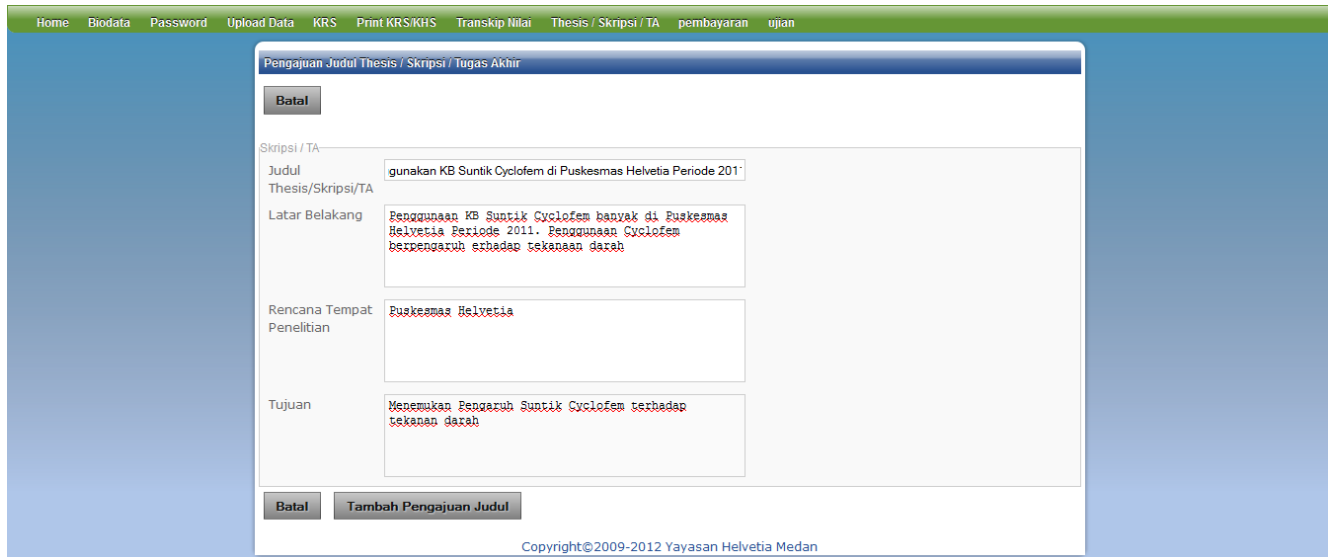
Home Biodata Password Upload Data KRS Print KRS/KHS Transkip Nilai Thesis / Skripsi / TA pembayaran ujian

Pengajuan Judul Thesis / Skripsi / Tugas Akhir

Batal

Skripsi / TA

Judul Thesis/Skripsi/TA
gunakan KB Suntik Cyclofem di Puskesmas Helvetia Periode 201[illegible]

Latar Belakang
Penggunaan KB Suntik Cyclofem banyak di Puskesmas Helvetia Periode 2011. Penggunaan Cyclofem berpengaruh erhadap tekanaan darah

Rencana Tempat Penelitian
Puskesmas Helvetia

Tujuan
Menemukan Pengaruh Suntik Cyclofem terhadap tekanan darah

Batal Tambah Pengajuan Judul

Copyright©2009-2012 Yayasan Helvetia Medan